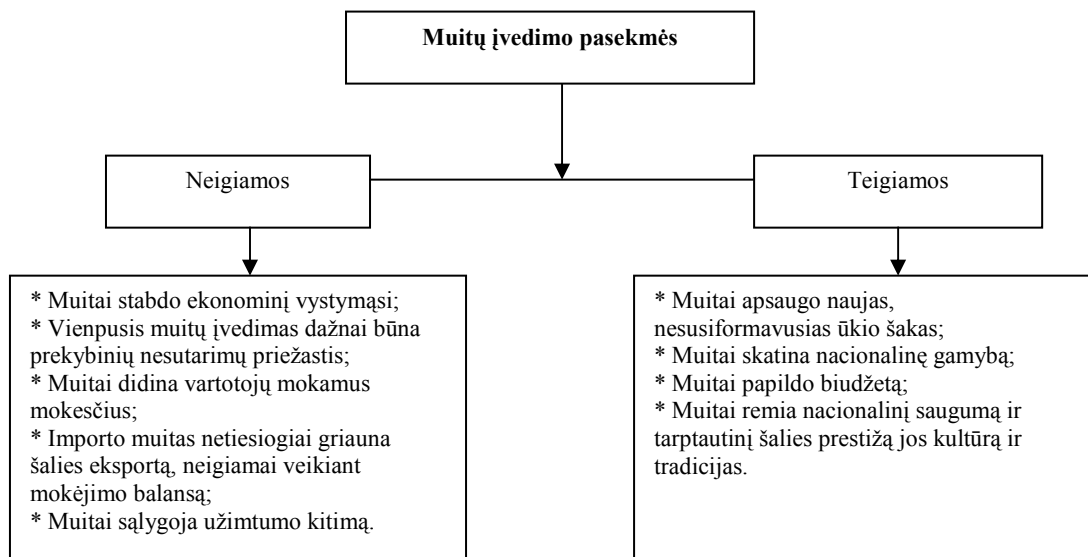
Muitų įvedimo pasekmės

Neigiamos

Teigiamos

* Muitai stabdo ekonominį vystymąsi;
* Vienpusis muitų įvedimas dažnai būna prekybinių nesutarimų priežastis;
* Muitai didina vartotojų mokamus mokesčius;
* Importo muitas netiesiogiai griauna šalies eksportą, neigiamai veikiant mokėjimo balansą;
* Muitai sąlygoja užimtumo kitimą.

* Muitai apsaugo naujas, nesusiformavusias ūkio šakas;
* Muitai skatina nacionalinę gamybą;
* Muitai papildo biudžetą;
* Muitai remia nacionalinį saugumą ir tarptautinį šalies prestižą jos kultūrą ir tradicijas.